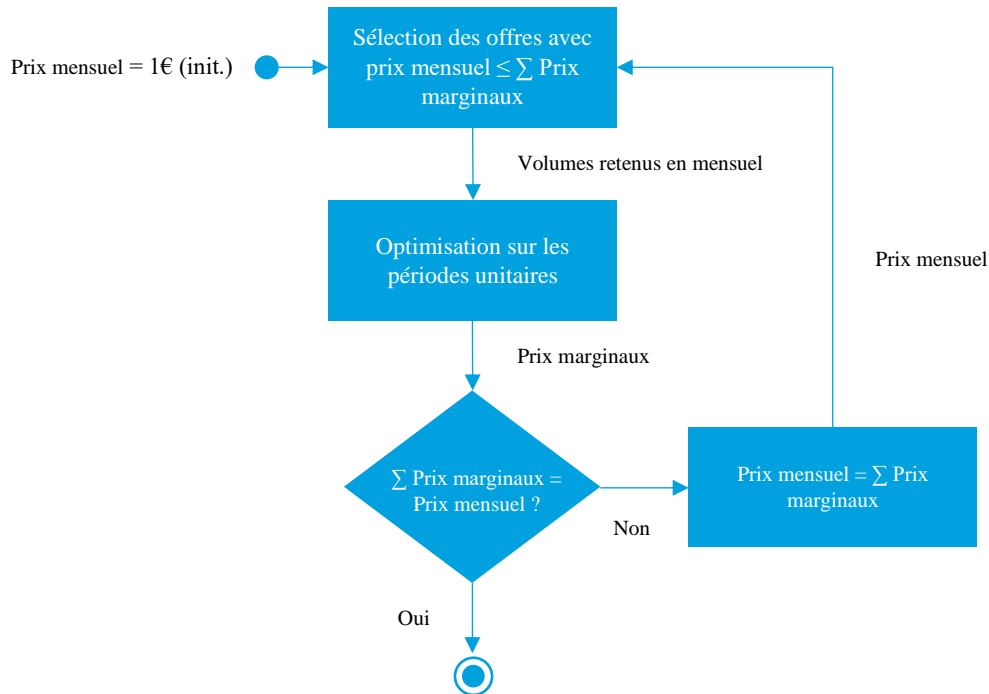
Prix mensuel = 1€ (init.)

Sélection des offres avec prix mensuel $\leq \sum$ Prix marginaux

Volumes retenus en mensuel

Optimisation sur les périodes unitaires

Prix marginaux

$\sum$ Prix marginaux = Prix mensuel ?

Non

Prix mensuel = $\sum$ Prix marginaux

Prix mensuel

Oui